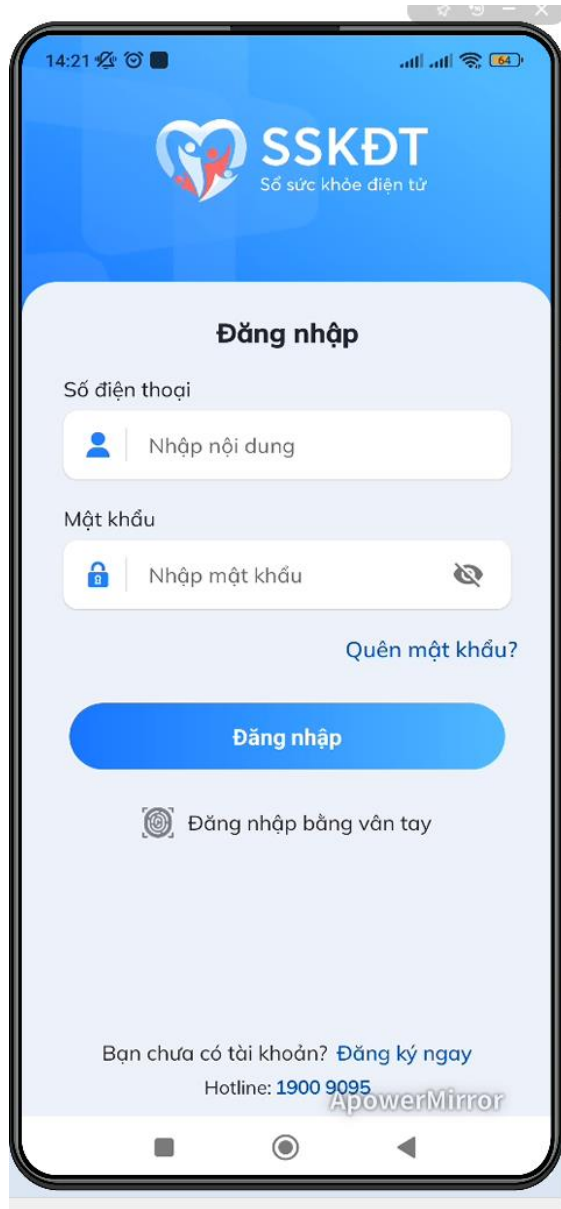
14:21 64

SSKĐT
Sổ sức khỏe điện tử

Đăng nhập

Số điện thoại

Nhập nội dung

Mật khẩu

Nhập mật khẩu

Quên mật khẩu?

Đăng nhập

Đăng nhập bằng vân tay

Bạn chưa có tài khoản? Đăng ký ngay

Hotline: 1900 9095

ApowerMirror